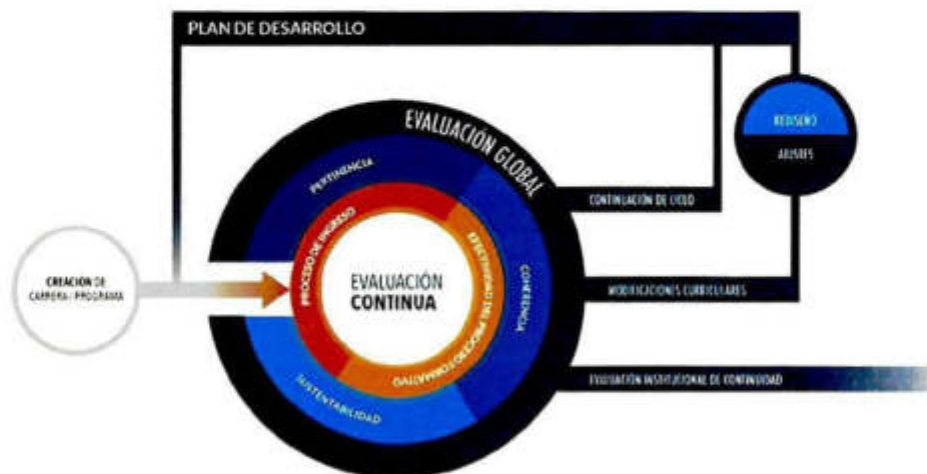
PLAN DE DESARROLLO

EVALUACIÓN GLOBAL

REDISEÑO

AJUSTES

CONTINUACIÓN DE CICLO

PERTINENCIA

PROCESO DE INGRESO

EFECTIVIDAD DEL PROCESO FORMATIVO

COHERENCIA

CREACION DE CARRERA / PROGRAMA

EVALUACIÓN CONTINUA

MODIFICACIONES CURRICULARES

SUSTENTABILIDAD

EVALUACIÓN INSTITUCIONAL DE CONTINUIDAD